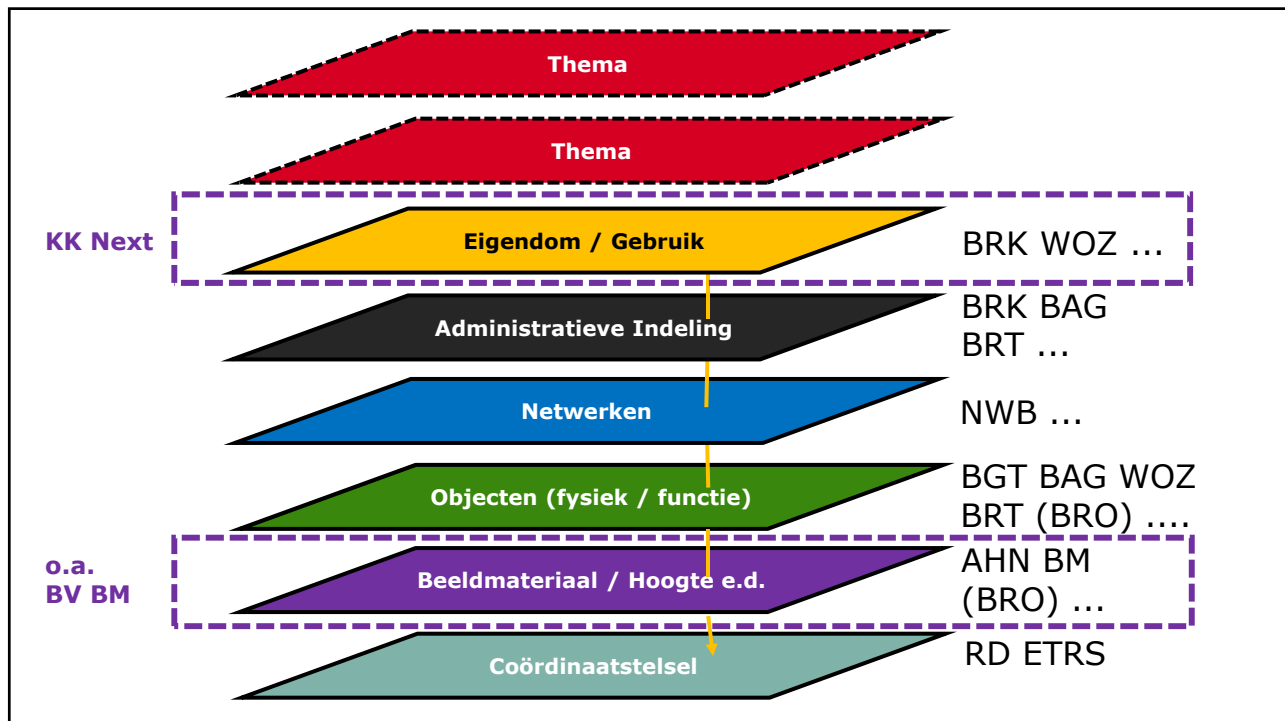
Thema

Thema

KK Next

Eigendom / Gebruik

BRK WOZ ...

Administratieve Indeling

BRK BAG
BRT ...

Netwerken

NWB ...

Objecten (fysiek / functie)

BGT BAG WOZ
BRT (BRO) ....

o.a.
BV BM

Beeldmateriaal / Hoogte e.d.

AHN BM
(BRO) ...

Coördinaatstelsel

RD ETRS